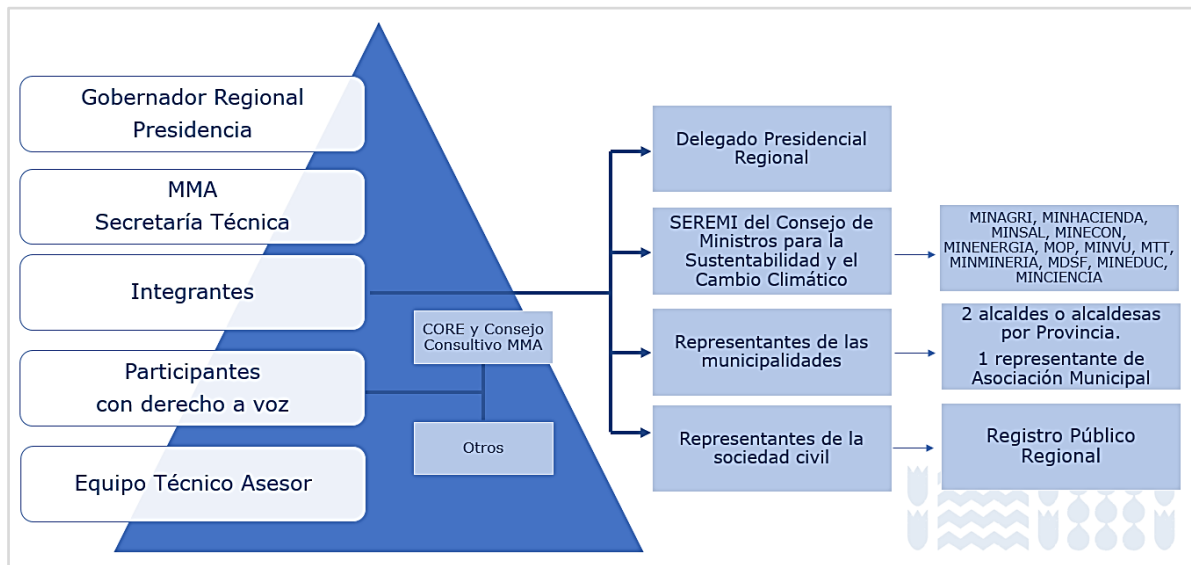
Gobernador Regional
Presidencia

MMA
Secretaría Técnica

Integrantes

Participantes
con derecho a voz

Equipo Técnico Asesor

CORE y Consejo Consultivo MMA

Otros

Delegado Presidencial Regional

SEREMI del Consejo de Ministros para la Sustentabilidad y el Cambio Climático

MINAGRI, MINHACIENDA, MINSAL, MINECON, MINENERGIA, MOP, MINVU, MTT, MINMINERIA, MDSF, MINEDUC, MINCIENCIA

Representantes de las municipalidades

2 alcaldes o alcaldesas por Provincia.
1 representante de Asociación Municipal

Representantes de la sociedad civil

Registro Público Regional